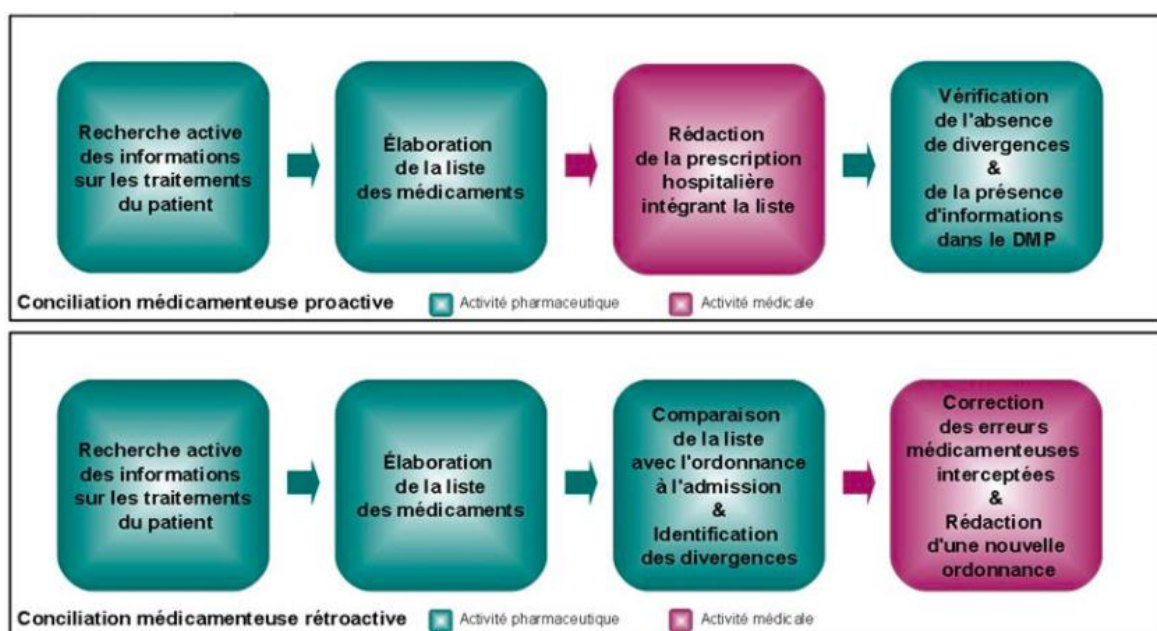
Recherche active des informations sur les traitements du patient

Élaboration de la liste des médicaments

Rédaction de la prescription hospitalière intégrant la liste

Vérification de l'absence de divergences & de la présence d'informations dans le DMP

Conciliation médicamenteuse proactive

Activité pharmaceutique

Activité médicale

Recherche active des informations sur les traitements du patient

Élaboration de la liste des médicaments

Comparaison de la liste avec l'ordonnance à l'admission & Identification des divergences

Correction des erreurs médicamenteuses interceptées & Rédaction d'une nouvelle ordonnance

Conciliation médicamenteuse rétroactive

Activité pharmaceutique

Activité médicale